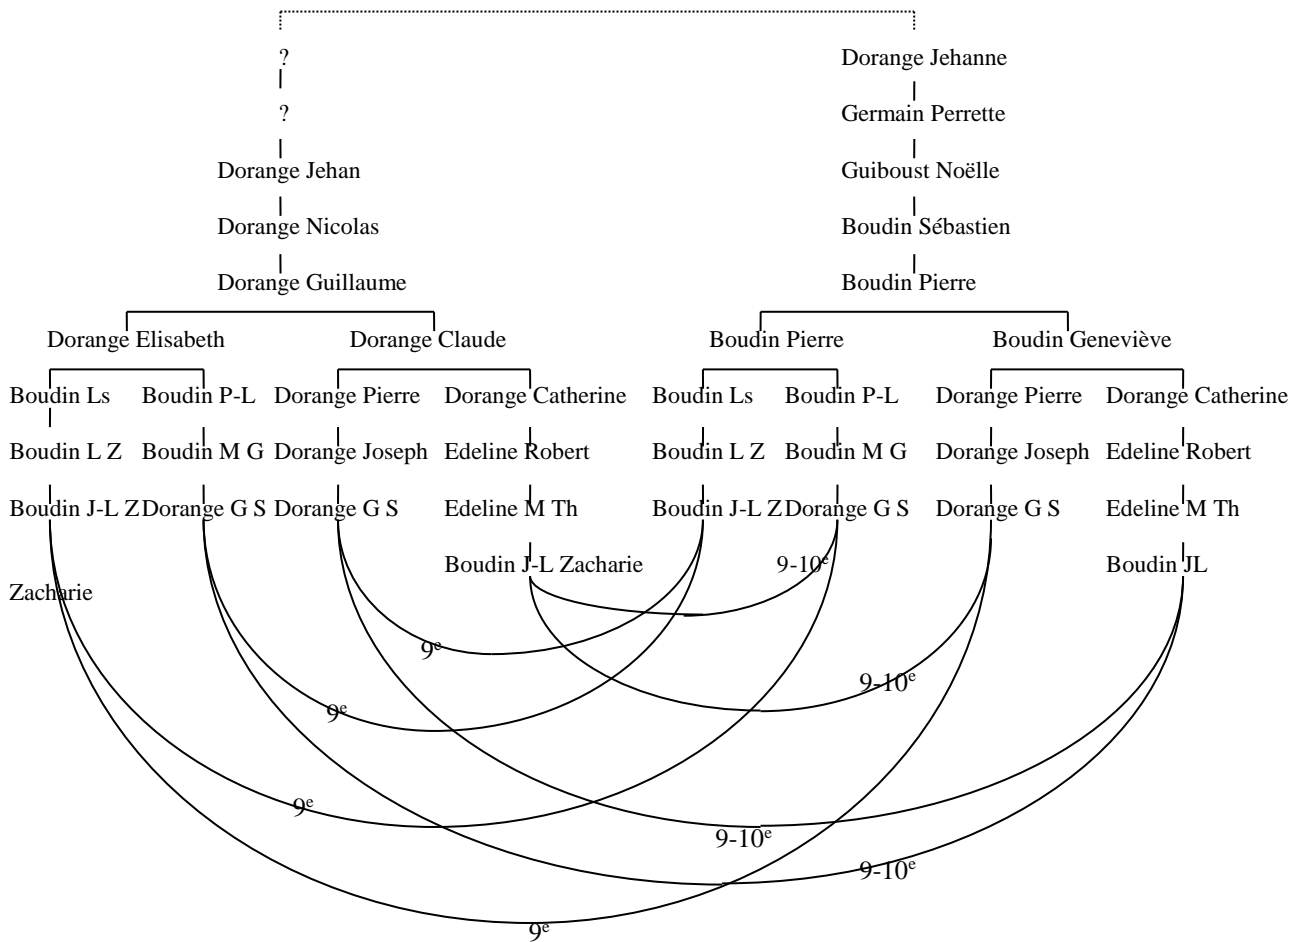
?

?

Dorange Jehan

Dorange Nicolas

Dorange Guillaume

Dorange Jehanne

Germain Perrette

Guiboust Noëlle

Boudin Sébastien

Boudin Pierre

Dorange Elisabeth

Dorange Claude

Boudin Pierre

Boudin Geneviève

Boudin Ls

Boudin P-L

Dorange Pierre

Dorange Catherine

Boudin Ls

Boudin P-L

Dorange Pierre

Dorange Catherine

Boudin L Z

Boudin M G

Dorange Joseph

Edeline Robert

Boudin L Z

Boudin M G

Dorange Joseph

Edeline Robert

Boudin J-L Z Zacharie

Dorange G S

Dorange G S

Edeline M Th

Boudin J-L Z

Dorange G S

Dorange G S

Edeline M Th

Boudin J-L Zacharie

9-10$^e$

Boudin JL

9$^e$

9-10$^e$

9$^e$

9$^e$

9-10$^e$

9-10$^e$

9$^e$